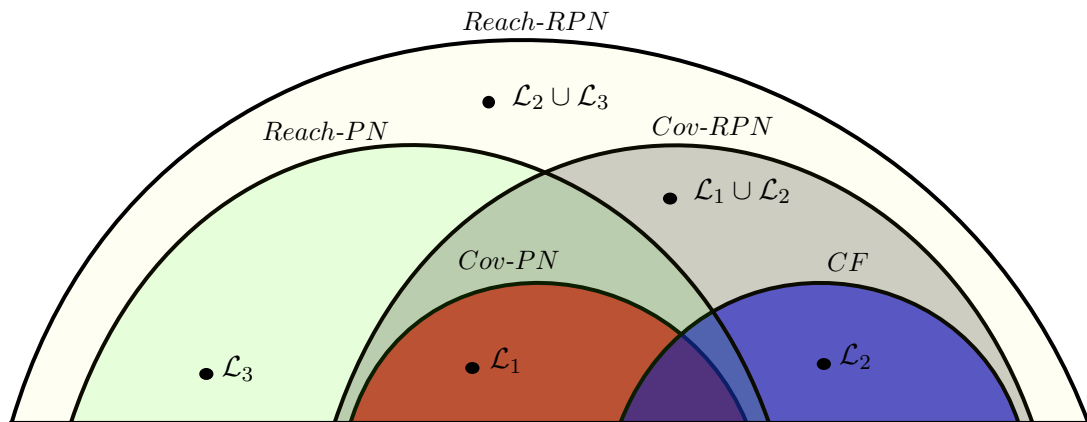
$Reach\text{-}RPN$

$\mathcal{L}_2 \cup \mathcal{L}_3$

$Reach\text{-}PN$

$Cov\text{-}RPN$

$\mathcal{L}_1 \cup \mathcal{L}_2$

$Cov\text{-}PN$

$CF$

$\mathcal{L}_3$

$\mathcal{L}_1$

$\mathcal{L}_2$